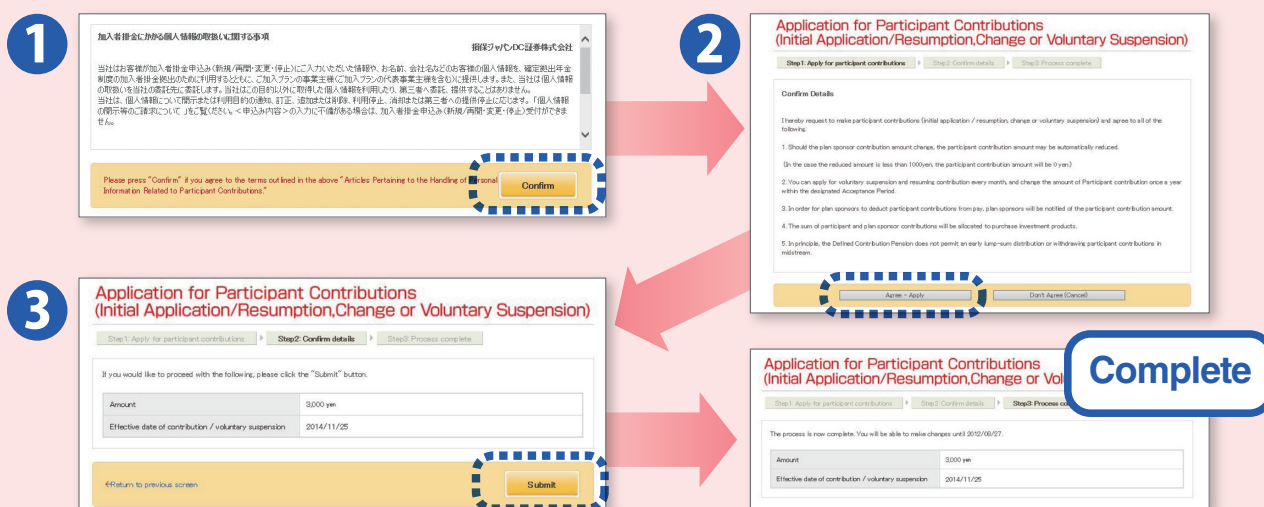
1

加入者掛金にかかる個人情報の取扱いに関する事項

損保ジャパンDC証券株式会社

当社はお客様が加入者掛金申込み(新規/再開・変更・停止)にご入力いただいた情報や、お名前、会社名などのお客様の個人情報を、確定拠出年金制度の加入者掛金拠出のために利用するとともに、ご加入プランの事業主様(ご加入プランの代表事業主様を含む)に提供します。また、当社は個人情報の取扱いを当社の委託先に委託します。当社はこの目的以外に取得した個人情報を利用したり、第三者へ委託、提供することはありません。
当社は、個人情報について開示または利用目的の通知、訂正、追加または削除、利用停止、消去または第三者への提供停止に応じます。「個人情報の開示等のご請求について」をご覧ください。<申込み内容>の入力に不備がある場合は、加入者掛金申込み(新規/再開・変更・停止)受付ができません。

Please press "Confirm" if you agree to the terms outlined in the above "Articles Pertaining to the Handling of Personal Information Related to Participant Contributions."

Confirm

2

Application for Participant Contributions
(Initial Application/Resumption,Change or Voluntary Suspension)

Step1: Apply for participant contributions | Step2: Confirm details | Step3: Process complete

Confirm Details

I hereby request to make participant contributions (initial application / resumption, change or voluntary suspension) and agree to all of the following:

1. Should the plan sponsor contribution amount change, the participant contribution amount may be automatically reduced.

(In the case the reduced amount is less than 1000yen, the participant contribution amount will be 0 yen.)

2. You can apply for voluntary suspension and resuming contribution every month, and change the amount of Participant contribution once a year within the designated Acceptance Period.

3. In order for plan sponsors to deduct participant contributions from pay, plan sponsors will be notified of the participant contribution amount.

4. The sum of participant and plan sponsor contributions will be allocated to purchase investment products.

5. In principle, the Defined Contribution Pension does not permit an early lump-sum distribution or withdrawing participant contributions in midstream.

Agree - Apply | Don't Agree (Cancel)

3

Application for Participant Contributions
(Initial Application/Resumption,Change or Voluntary Suspension)

Step1: Apply for participant contributions | Step2: Confirm details | Step3: Process complete

If you would like to proceed with the following, please click the "Submit" button.

| Amount | 3,000 yen |
|---|---|
| Effective date of contribution / voluntary suspension | 2014/11/25 |

←Return to previous screen

Submit

Application for Participant Contributions
(Initial Application/Resumption,Change or Vol

Complete

Step1: Apply for participant contributions | Step2: Confirm details | Step3: Process co

The process is now complete. You will be able to make changes until 2012/09/27.

| Amount | 3,000 yen |
|---|---|
| Effective date of contribution / voluntary suspension | 2014/11/25 |